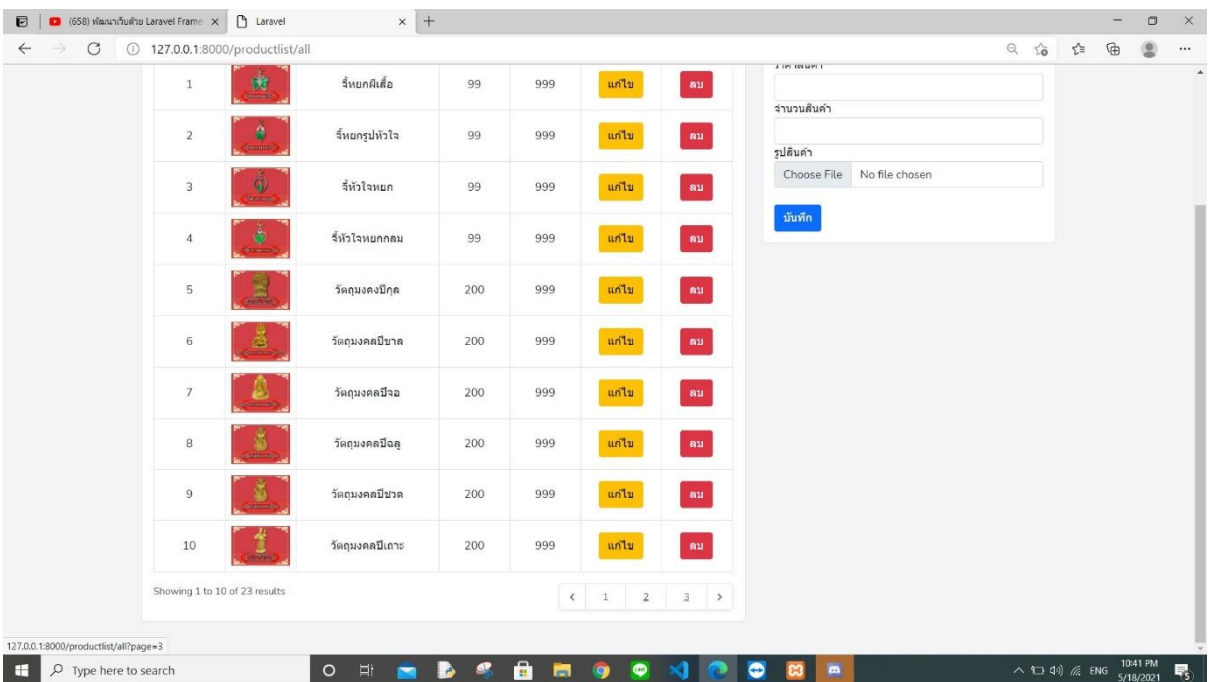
(658) พัฒนาเว็บด้วย Laravel Frame ×
Laravel ×
+
127.0.0.1:8000/productlist/all

| 1 | | จี้หยกผีเสื้อ | 99 | 999 | แก้ไข | ลบ |
|---|---|---|---|---|---|---|
| 2 | | จี้หยกรูปหัวใจ | 99 | 999 | แก้ไข | ลบ |
| 3 | | จี้หัวใจหยก | 99 | 999 | แก้ไข | ลบ |
| 4 | | จี้หัวใจหยกกลม | 99 | 999 | แก้ไข | ลบ |
| 5 | | วัตถุมงคงปีกุล | 200 | 999 | แก้ไข | ลบ |
| 6 | | วัตถุมงคลปีขาล | 200 | 999 | แก้ไข | ลบ |
| 7 | | วัตถุมงคลปีจอ | 200 | 999 | แก้ไข | ลบ |
| 8 | | วัตถุมงคลปีฉลู | 200 | 999 | แก้ไข | ลบ |
| 9 | | วัตถุมงคลปีชวด | 200 | 999 | แก้ไข | ลบ |
| 10 | | วัตถุมงคลปีเถาะ | 200 | 999 | แก้ไข | ลบ |

Showing 1 to 10 of 23 results
‹ 1 2 3 ›

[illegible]
จำนวนสินค้า
รูปสินค้า
Choose File No file chosen
บันทึก

127.0.0.1:8000/productlist/all?page=3
Type here to search
ENG 10:41 PM 5/18/2021